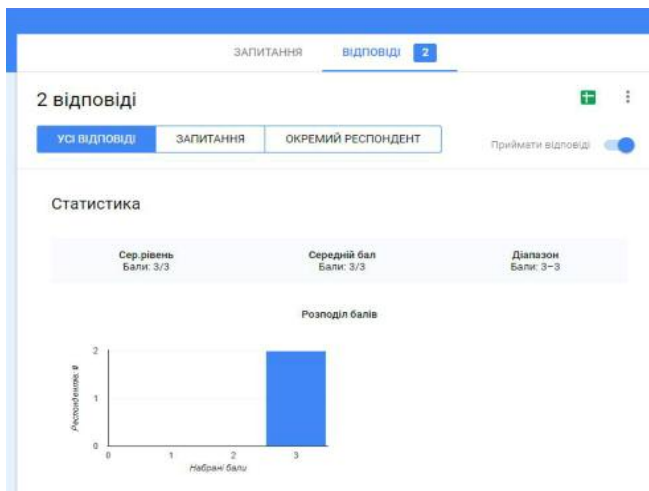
ЗАПИТАННЯ ВІДПОВІДІ 2

2 відповіді

УСІ ВІДПОВІДІ ЗАПИТАННЯ ОКРЕМИЙ РЕСПОНДЕНТ

Приймати відповіді

Статистика

Сер.рівень
Бали: 3/3

Середній бал
Бали: 3/3

Діапазон
Бали: 3–3

Розподіл балів

2
1
0

Респондентів #

0 1 2 3
Набрані бали